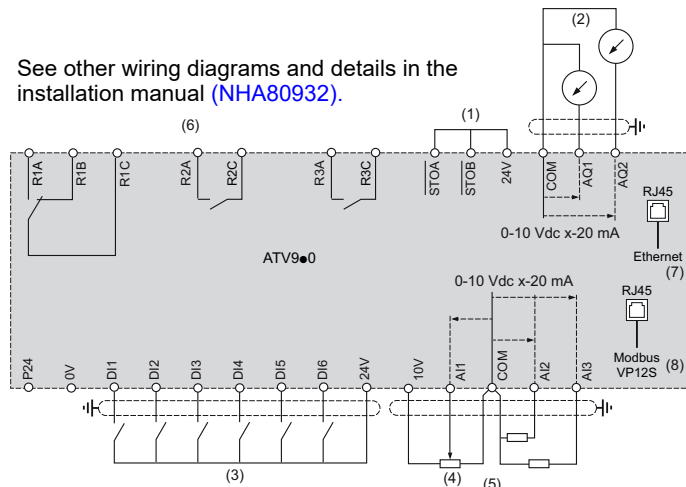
See other wiring diagrams and details in the installation manual (NHA80932).

(2)

(1)

(6)

R1A R1B R1C R2A R2C R3A R3C STOA STOB 24V COM AQ1 AQ2

RJ45

0-10 Vdc x-20 mA

Ethernet
(7)

ATV9●0

0-10 Vdc x-20 mA

RJ45

Modbus VP12S (8)

P24 0V DI1 DI2 DI3 DI4 DI5 DI6 24V 10V AI1 COM AI2 AI3

(3)

(4)

(5)